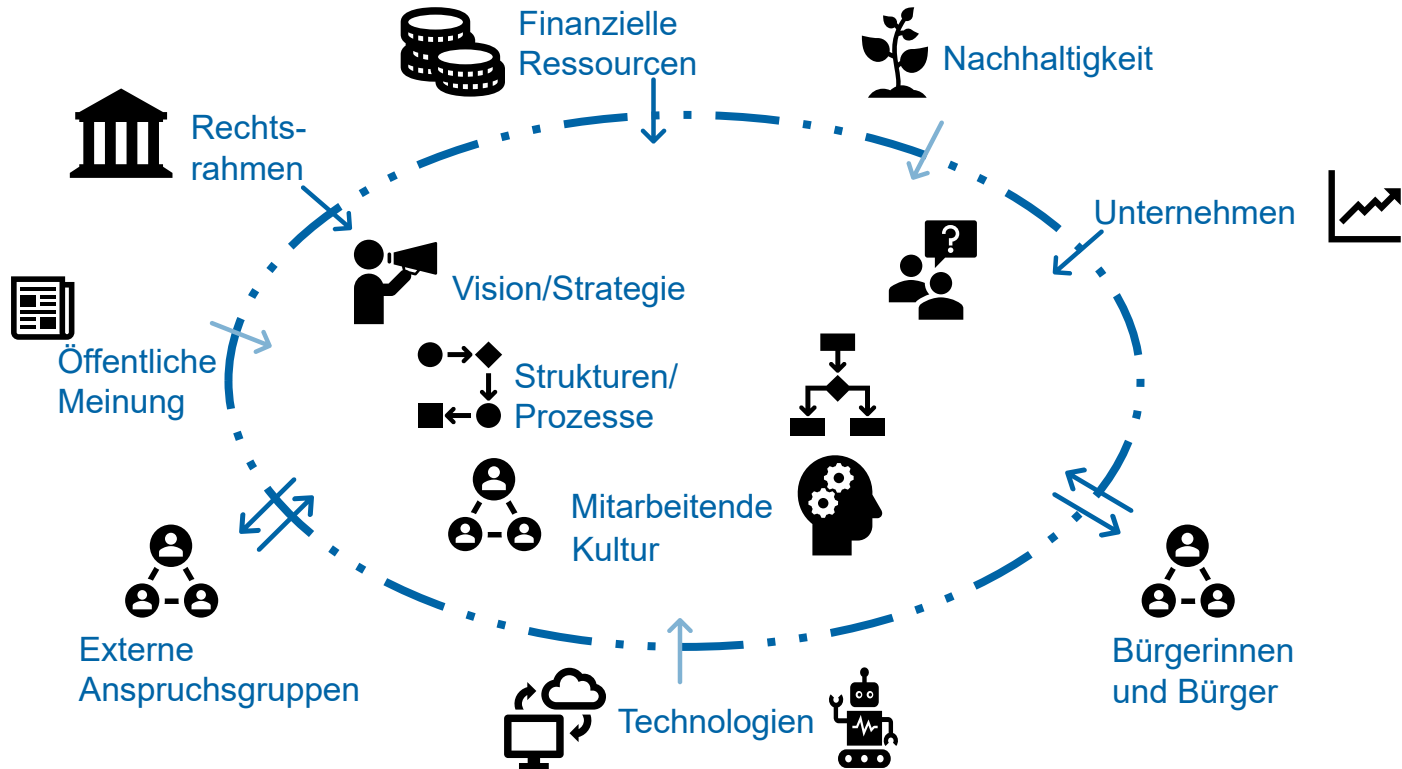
Finanzielle Ressourcen

Nachhaltigkeit

Rechtsrahmen

Unternehmen

Vision/Strategie

Öffentliche Meinung

Strukturen/ Prozesse

Mitarbeitende Kultur

Externe Anspruchsgruppen

Bürgerinnen und Bürger

Technologien